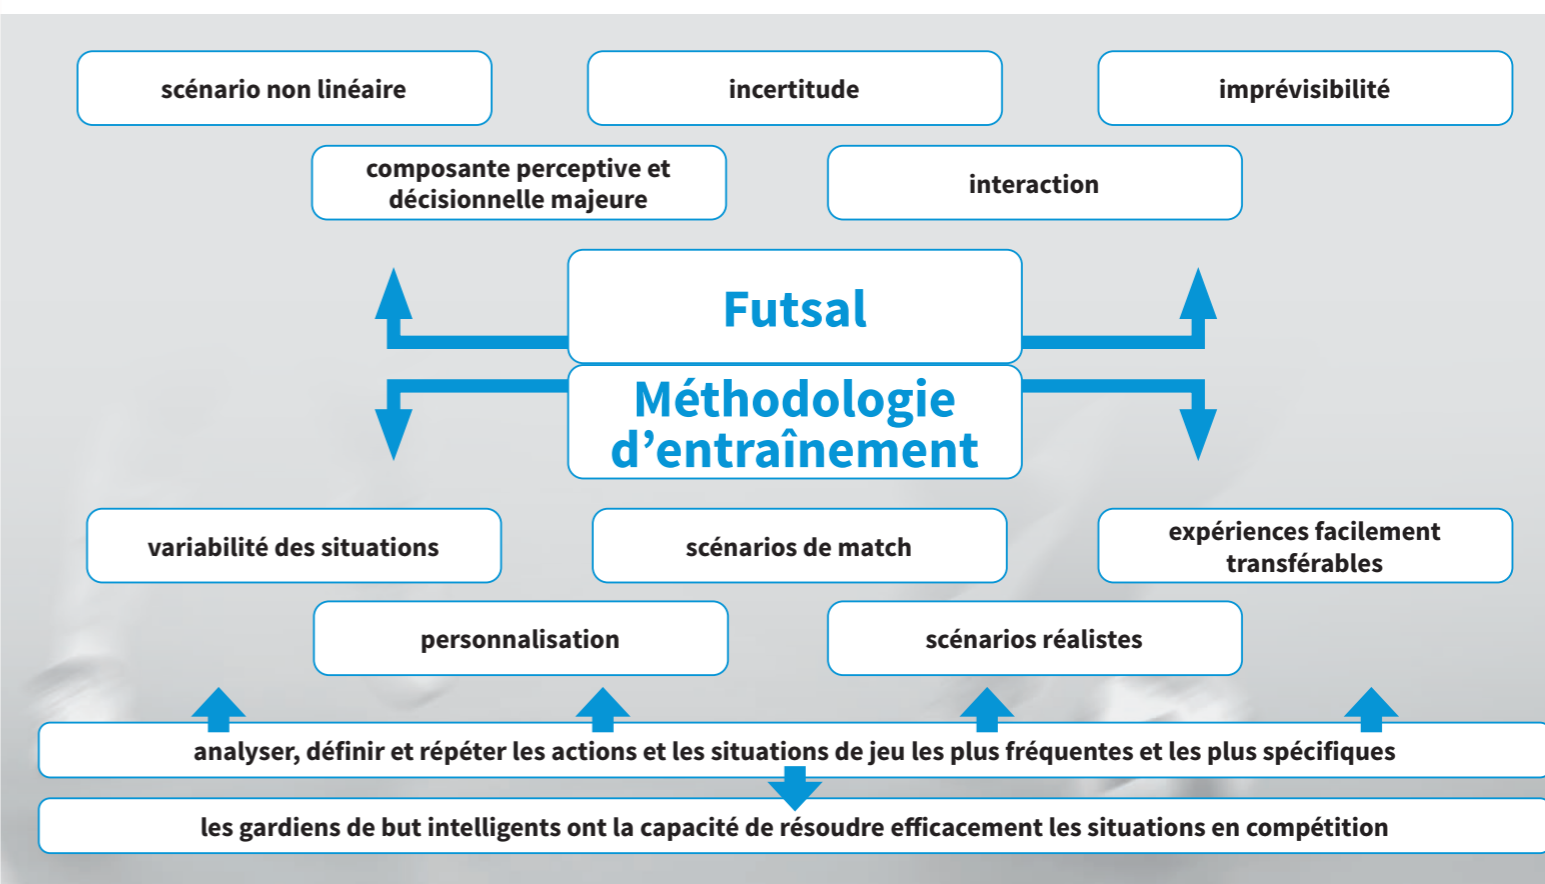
scénario non linéaire

incertitude

imprévisibilité

composante perceptive et décisionnelle majeure

interaction

Futsal

Méthodologie d’entraînement

variabilité des situations

scénarios de match

expériences facilement transférables

personnalisation

scénarios réalistes

analyser, définir et répéter les actions et les situations de jeu les plus fréquentes et les plus spécifiques

les gardiens de but intelligents ont la capacité de résoudre efficacement les situations en compétition